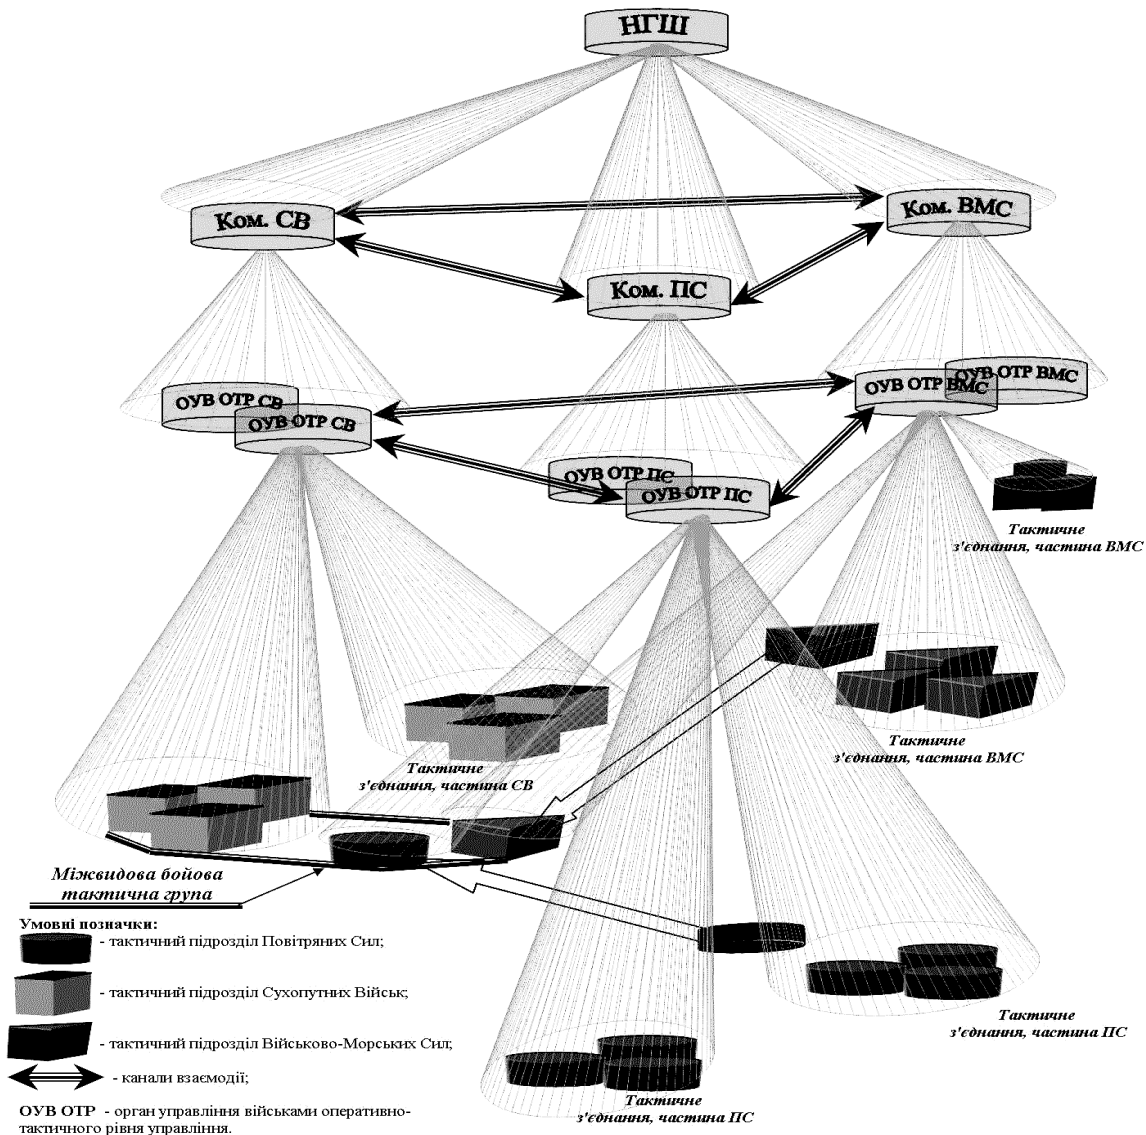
НГШ

Ком. СВ

Ком. ВМС

Ком. ПС

ОУВ ОТР СВ

ОУВ ОТР СВ

ОУВ ОТР ВМС

ОУВ ОТР ВМС

ОУВ ОТР ПС

ОУВ ОТР ПС

Тактичне з'єднання, частина ВМС

Тактичне з'єднання, частина ВМС

Тактичне з'єднання, частина СВ

Міжвидова бойова тактична група

Тактичне з'єднання, частина ПС

Тактичне з'єднання, частина ПС

Умовні позначки:
- тактичний підрозділ Повітряних Сил;
- тактичний підрозділ Сухопутних Військ;
- тактичний підрозділ Військово-Морських Сил;
- канали взаємодії;
ОУВ ОТР - орган управління військами оперативно-тактичного рівня управління.